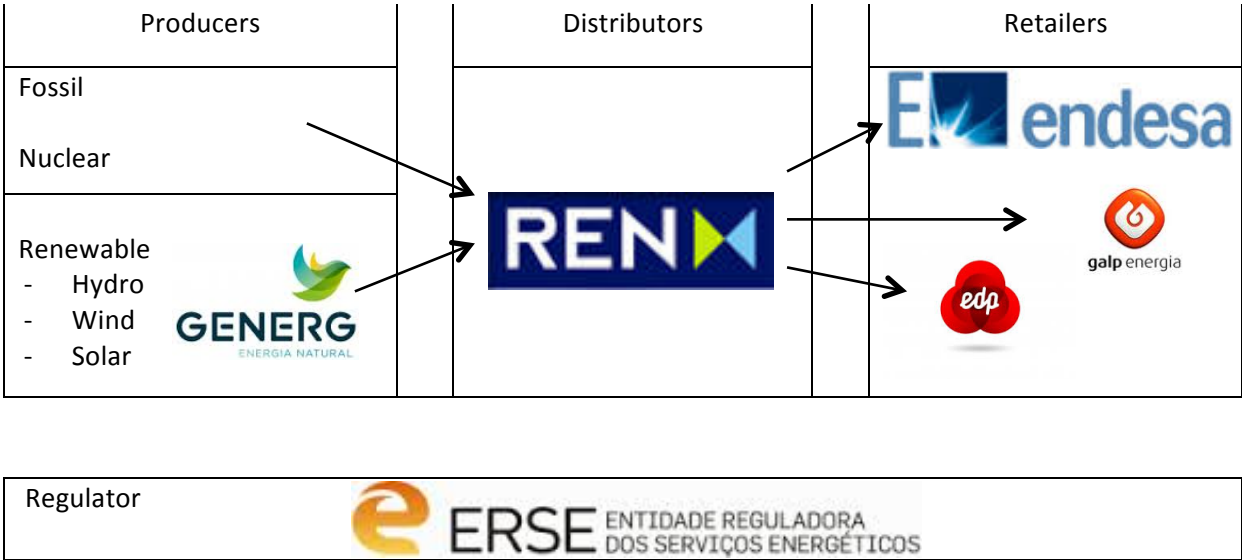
| Producers | | Distributors | | Retailers |
|---|---|---|---|---|
| Fossil<br><br>Nuclear | | REN | | endesa |
| Renewable<br>- Hydro<br>- Wind<br>- Solar<br>GENERG<br>ENERGIA NATURAL | | | | galp energia<br>edp |

Regulator ERSE ENTIDADE REGULADORA DOS SERVIÇOS ENERGÉTICOS